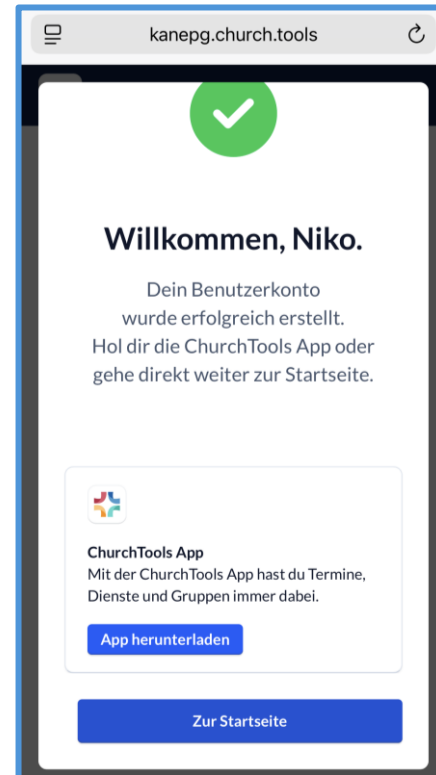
kanepg.church.tools

Willkommen, Niko.

Dein Benutzerkonto wurde erfolgreich erstellt. Hol dir die ChurchTools App oder gehe direkt weiter zur Startseite.

ChurchTools App
Mit der ChurchTools App hast du Termine, Dienste und Gruppen immer dabei.

App herunterladen

Zur Startseite